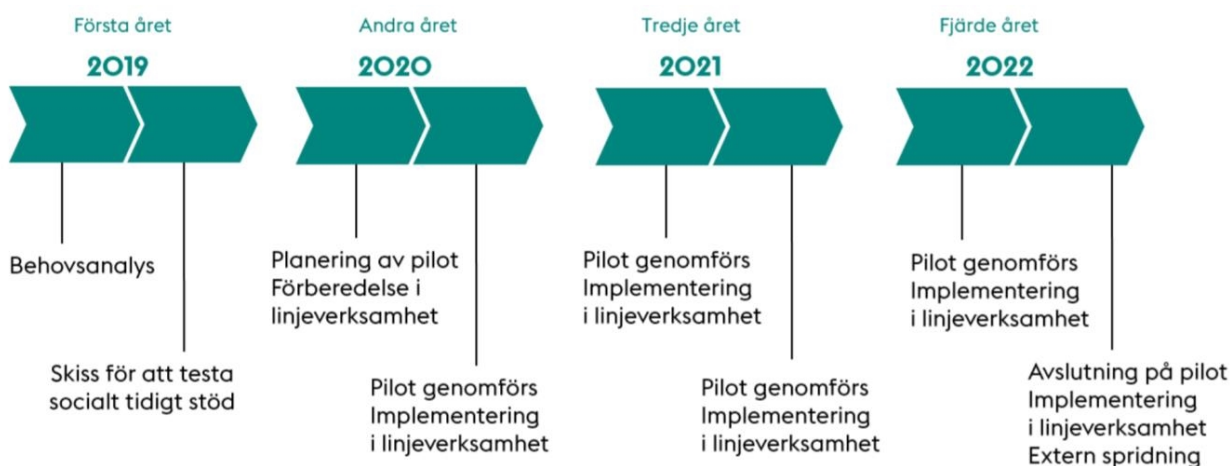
Första året

2019

Behovsanalys

Skiss för att testa socialt tidigt stöd

Andra året

2020

Planering av pilot
Förberedelse i linjeverksamhet

Pilot genomförs
Implementering i linjeverksamhet

Tredje året

2021

Pilot genomförs
Implementering i linjeverksamhet

Pilot genomförs
Implementering i linjeverksamhet

Fjärde året

2022

Pilot genomförs
Implementering i linjeverksamhet

Avslutning på pilot
Implementering i linjeverksamhet
Extern spridning